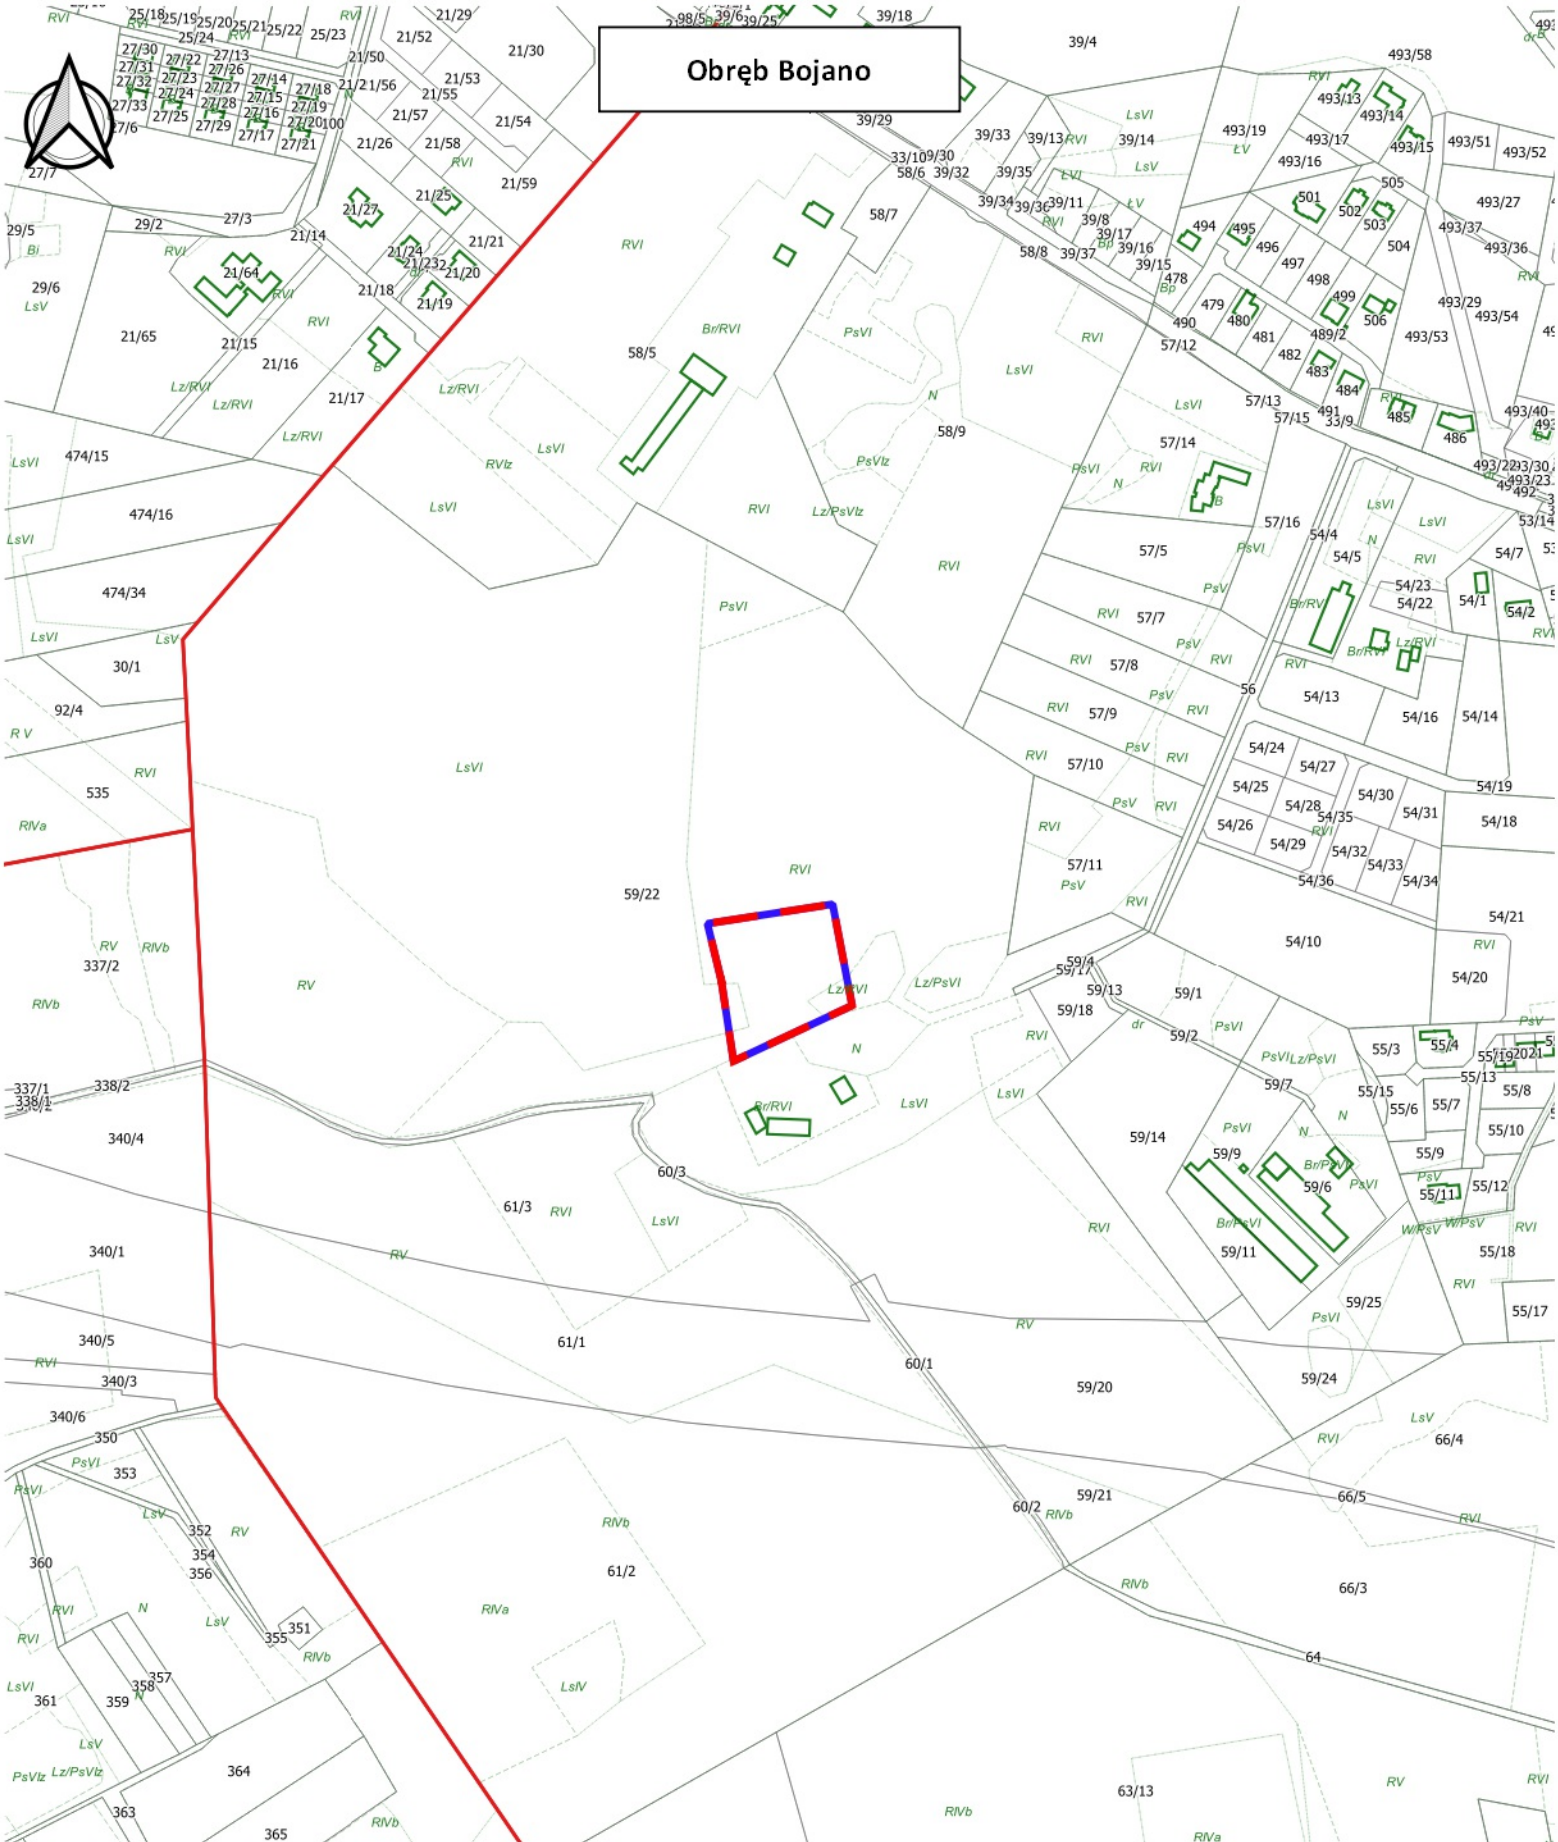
Obręb Bojano

59/22
RVI
Lz/RVI
N
LsVI
RV
Br/RVI
60/3
61/3
61/1
61/2
60/1
60/2
59/20
59/21
59/14
59/13
59/1
59/2
59/18
59/4
59/17
59/9
59/6
59/11
59/25
59/24
59/7
58/5
58/9
58/7
58/6
58/8
57/5
57/7
57/8
57/9
57/10
57/11
57/12
57/13
57/14
57/15
57/16
54/4
54/5
54/10
54/13
54/16
54/14
54/19
54/18
54/21
54/20
54/24
54/25
54/26
54/27
54/28
54/29
54/30
54/31
54/32
54/33
54/34
54/35
54/36
54/23
54/22
54/1
54/2
54/7
56
55/3
55/4
55/5
55/6
55/7
55/8
55/9
55/10
55/11
55/12
55/13
55/15
55/17
55/18
55/19
66/3
66/4
66/5
64
63/13
39/4
39/18
39/29
39/33
39/13
39/14
39/32
39/35
39/34
39/36
39/11
39/8
39/37
39/17
39/16
39/15
33/10
9/30
33/9
478
479
480
481
482
483
484
485
486
489/2
490
491
492
493/13
493/14
493/15
493/16
493/17
493/19
493/58
493/51
493/52
493/27
493/37
493/36
493/29
493/54
493/53
493/40
493/22
493/23
494
495
496
497
498
499
501
502
503
504
505
506
21/29
21/30
21/52
21/53
21/50
21/56
21/55
21/57
21/54
21/58
21/26
21/59
21/27
21/25
21/14
21/24
21/23
21/21
21/20
21/19
21/18
21/64
21/15
21/16
21/17
21/65
27/30
27/31
27/32
27/33
27/22
27/23
27/24
27/25
27/13
27/26
27/27
27/28
27/29
27/14
27/15
27/16
27/17
27/18
27/19
27/20
27/21
27/7
27/6
27/3
25/18
25/19
25/20
25/21
25/22
25/23
25/24
29/2
29/5
29/6
474/15
474/16
474/34
30/1
92/4
535
337/2
337/1
338/1
338/2
340/4
340/1
340/5
340/3
340/6
350
353
352
354
356
360
355
351
357
358
359
361
364
363
365
LsV
RIVa
RIVb
PsVI
PsV
Lz/PsVI
N
dr
Bp
RV
ŁV
LsVI
RVIz
PsVIz
Lz/PsVIz
Lz/RVI
B
W/PsV
Br/PsVI